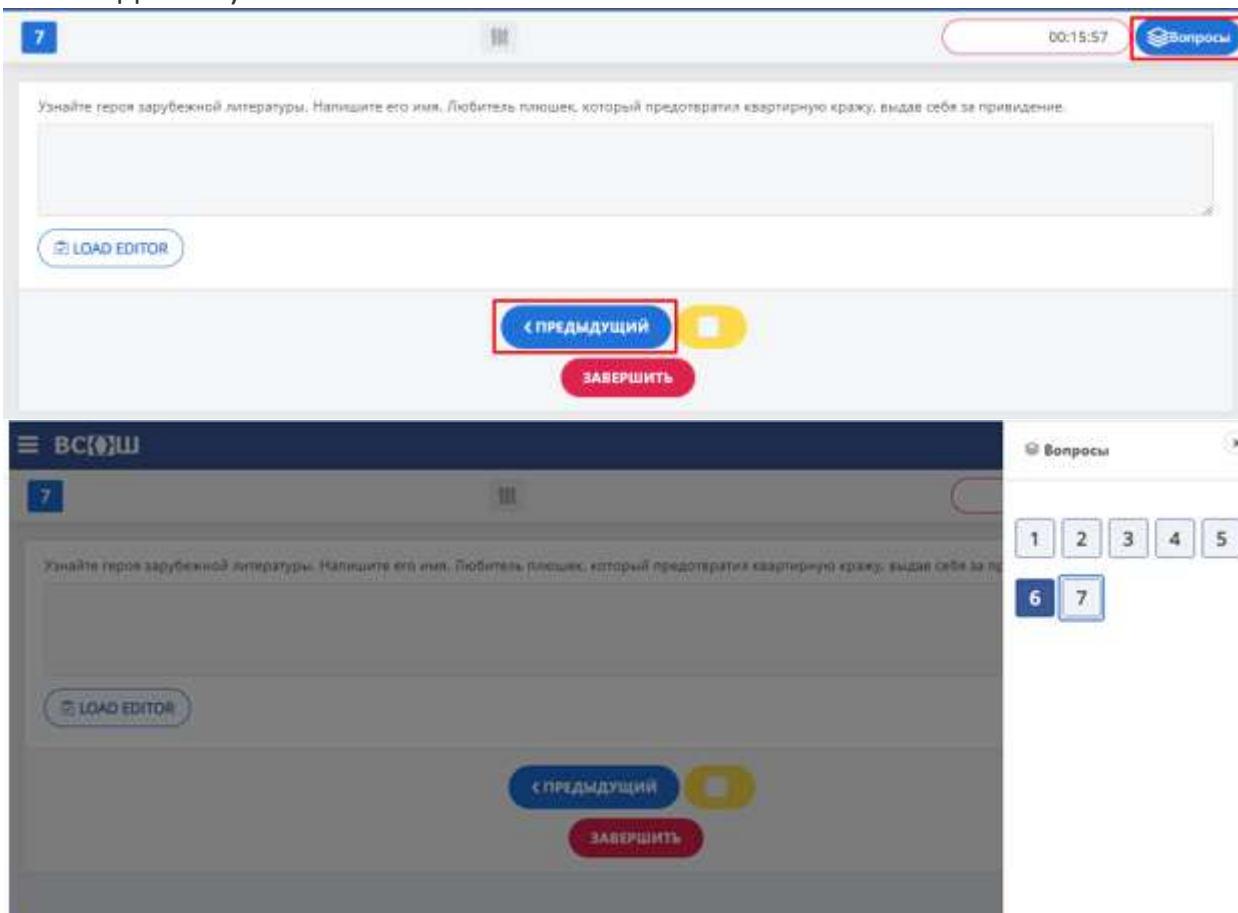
7

00:15:57

Вопросы

Узнайте героя зарубежной литературы. Напишите его имя. Любитель плюшек, который предотвратил квартирную кражу, выдав себя за привидение.

LOAD EDITOR

< ПРЕДЫДУЩИЙ

ЗАВЕРШИТЬ

ВС[●]Ш

7

Узнайте героя зарубежной литературы. Напишите его имя. Любитель плюшек, который предотвратил квартирную кражу, выдав себя за п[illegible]

LOAD EDITOR

< ПРЕДЫДУЩИЙ

ЗАВЕРШИТЬ

Вопросы

1 2 3 4 5

6 7